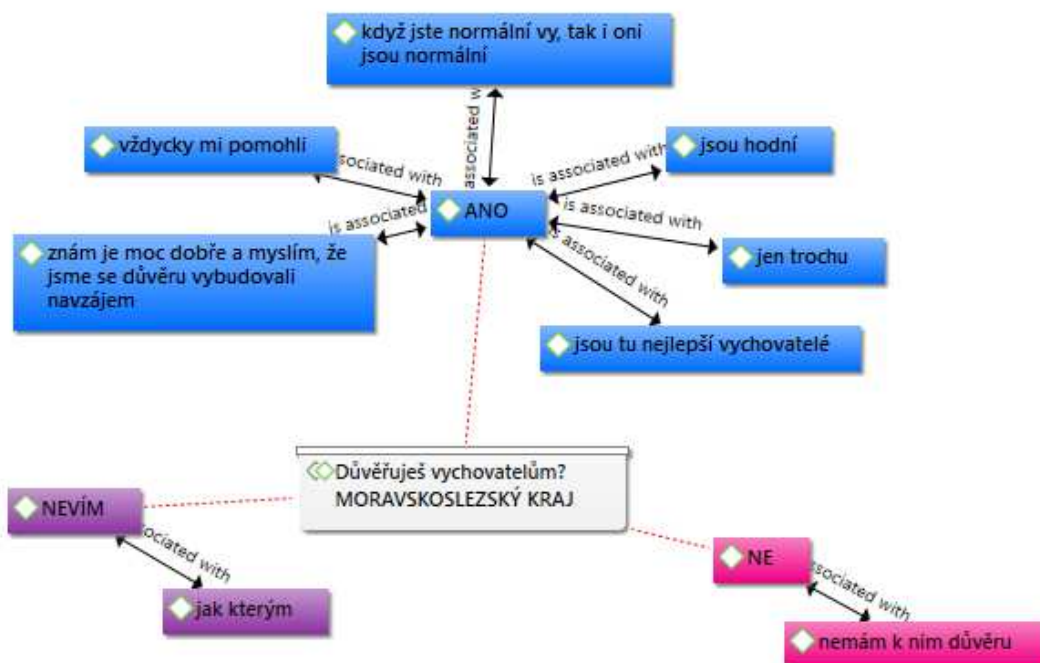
když jste normální vy, tak i oni jsou normální

associated wi

vždycky mi pomohli

sociated with

is associated with

jsou hodní

is associated

ANO

is associated with

znám je moc dobře a myslím, že jsme se důvěru vybudovali navzájem

jen trochu

is associated with

jsou tu nejlepší vychovatelé

Důvěřuješ vychovatelům? MORAVSKOSLEZSKÝ KRAJ

NEVÍM

sociated with

jak kterým

NE

sociated with

nemám k nim důvěru